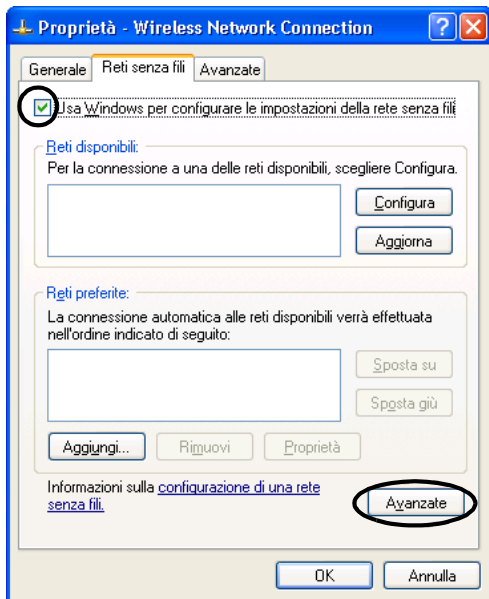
Proprietà - Wireless Network Connection

?
X

Generale
Reti senza fili
Avanzate

Usa Windows per configurare le impostazioni della rete senza fili

Reti disponibili:
Per la connessione a una delle reti disponibili, scegliere Configura.

Configura
Aggiorna

Reti preferite:
La connessione automatica alle reti disponibili verrà effettuata nell'ordine indicato di seguito:

Sposta su
Sposta giù

Aggiungi...
Rimuovi
Proprietà

Informazioni sulla configurazione di una rete senza fili.

Avanzate

OK
Annulla